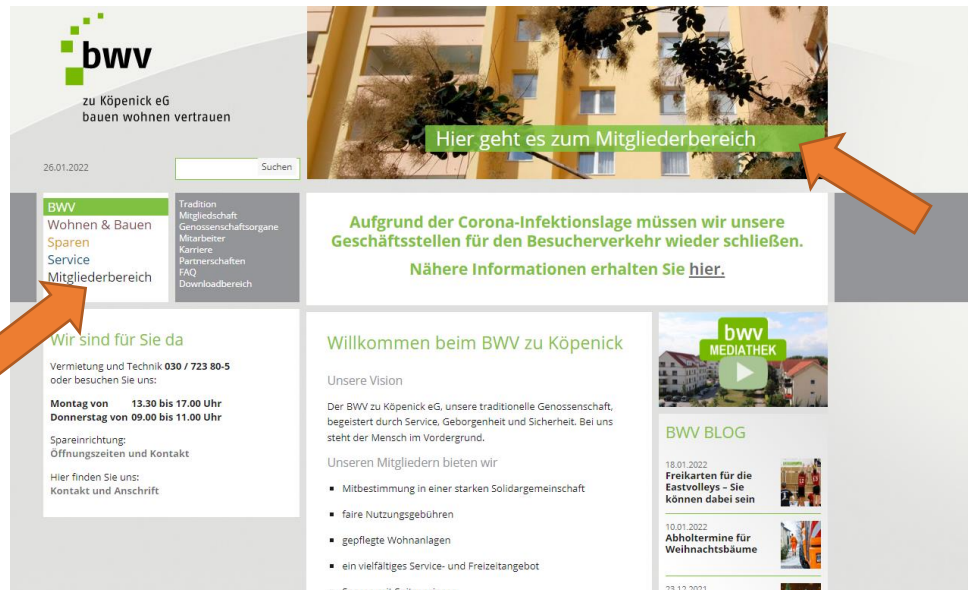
bwv
zu Köpenick eG
bauen wohnen vertrauen

26.01.2022

Suchen

Hier geht es zum Mitgliederbereich

BWV
Wohnen & Bauen
Sparen
Service
Mitgliederbereich

Tradition
Mitgliedschaft
Genossenschaftsorgane
Mitarbeiter
Karriere
Partnerschaften
FAQ
Downloadbereich

Aufgrund der Corona-Infektionslage müssen wir unsere Geschäftsstellen für den Besucherverkehr wieder schließen.

Nähere Informationen erhalten Sie hier.

Wir sind für Sie da

Vermietung und Technik 030 / 723 80-5
oder besuchen Sie uns:

Montag von 13.30 bis 17.00 Uhr
Donnerstag von 09.00 bis 11.00 Uhr

Spareinrichtung:
Öffnungszeiten und Kontakt

Hier finden Sie uns:
Kontakt und Anschrift

Willkommen beim BWV zu Köpenick

Unsere Vision

Der BWV zu Köpenick eG, unsere traditionelle Genossenschaft, begeistert durch Service, Geborgenheit und Sicherheit. Bei uns steht der Mensch im Vordergrund.

Unseren Mitgliedern bieten wir

- Mitbestimmung in einer starken Solidargemeinschaft
- faire Nutzungsgebühren
- gepflegte Wohnanlagen
- ein vielfältiges Service- und Freizeitangebot

bwv
MEDIATHEK

BWV BLOG

18.01.2022
Freikarten für die Eastvolleys – Sie können dabei sein

10.01.2022
Abholtermine für Weihnachtsbäume

23.12.2021